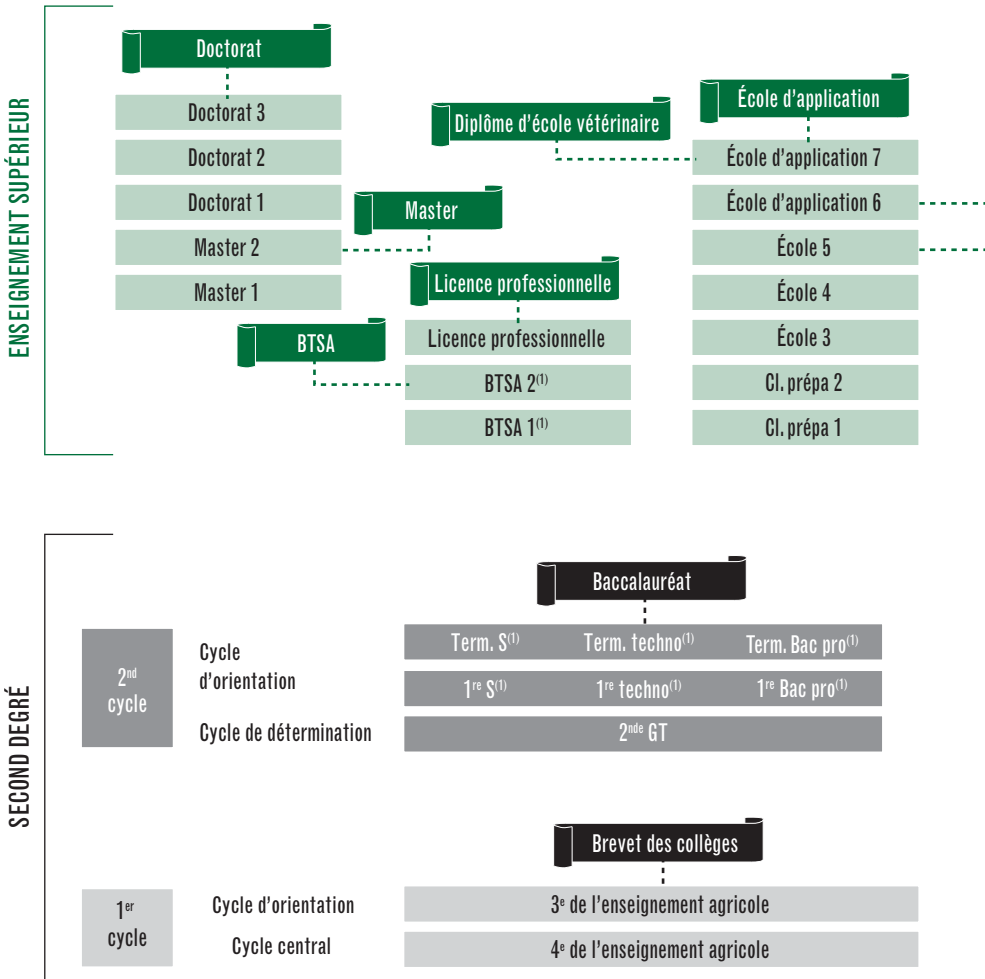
ENSEIGNEMENT SUPÉRIEUR

Doctorat
Doctorat 3
Doctorat 2
Doctorat 1
Master 2
Master 1

Master

Diplôme d'école vétérinaire

Licence professionnelle
Licence professionnelle

BTSA
BTSA 2$^{(1)}$
BTSA 1$^{(1)}$

École d'application
École d'application 7
École d'application 6
École 5
École 4
École 3
Cl. prépa 2
Cl. prépa 1

SECOND DEGRÉ

Baccalauréat

2$^{nd}$ cycle

Cycle d'orientation
Term. S$^{(1)}$ Term. techno$^{(1)}$ Term. Bac pro$^{(1)}$
1$^{re}$ S$^{(1)}$ 1$^{re}$ techno$^{(1)}$ 1$^{re}$ Bac pro$^{(1)}$

Cycle de détermination
2$^{nde}$ GT

Brevet des collèges

1$^{er}$ cycle

Cycle d'orientation
3$^{e}$ de l'enseignement agricole

Cycle central
4$^{e}$ de l'enseignement agricole